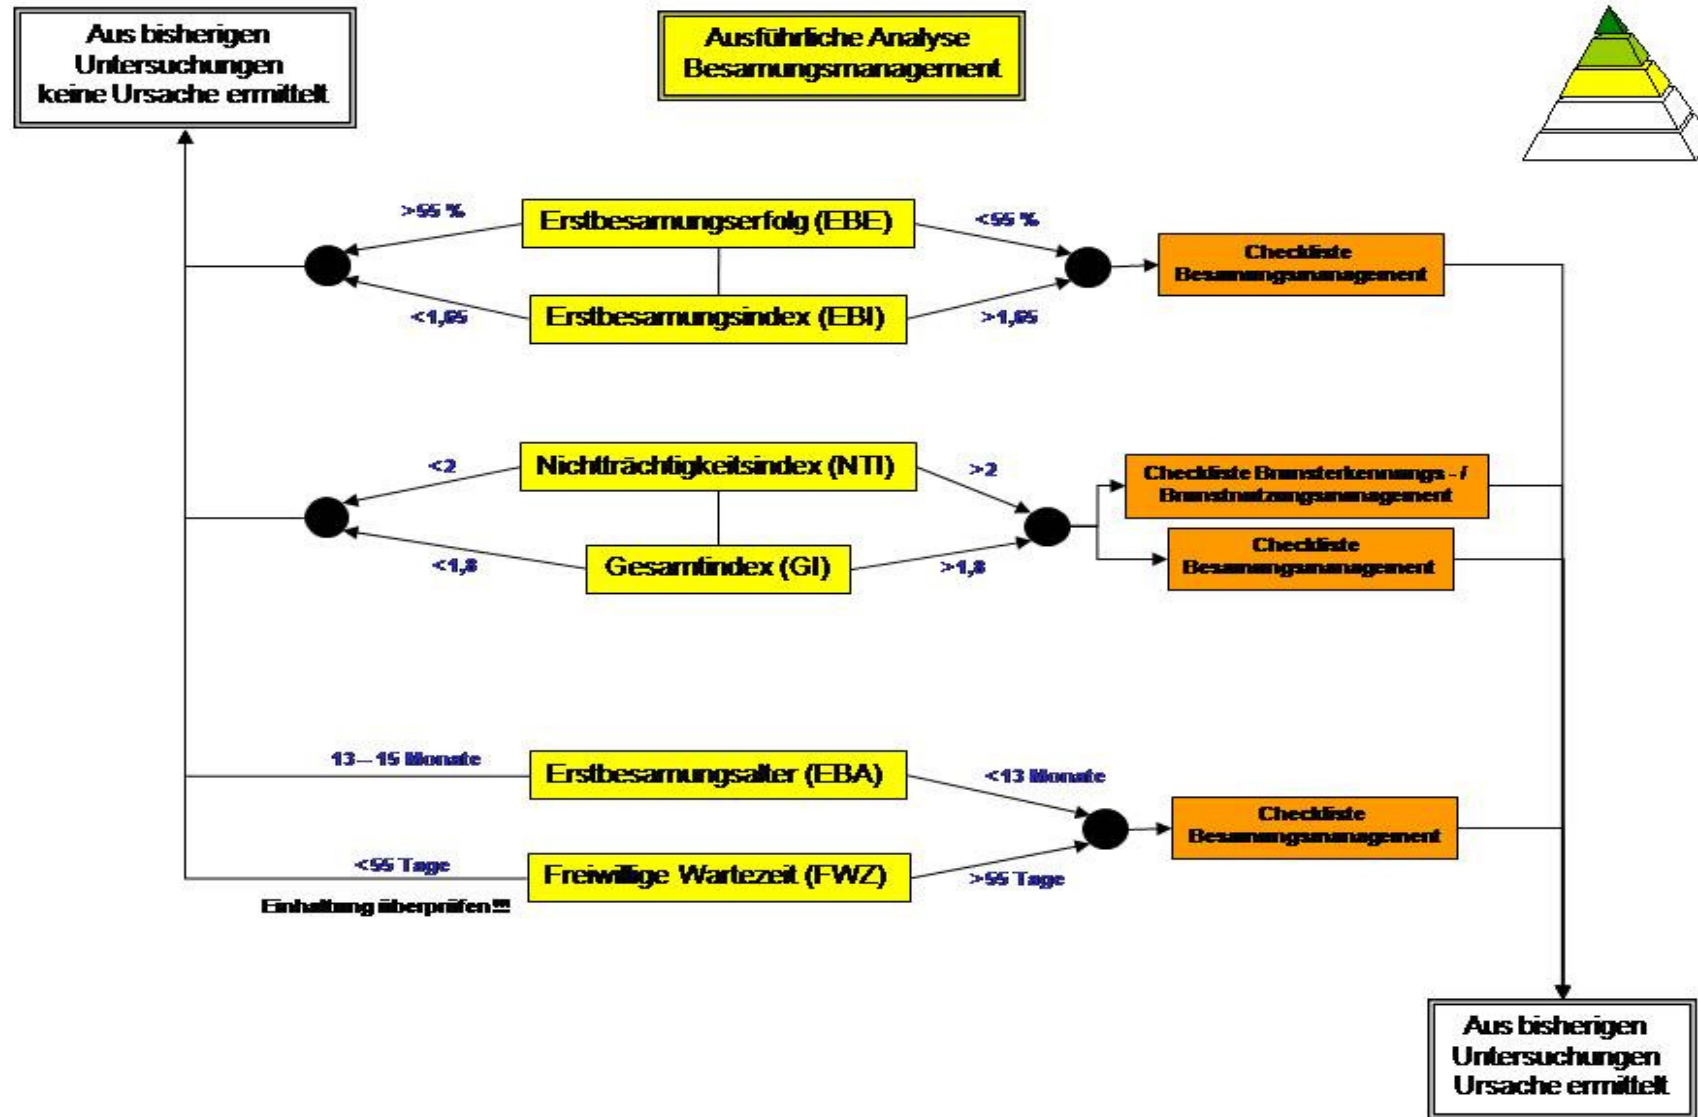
Aus bisherigen Untersuchungen keine Ursache ermittelt

Ausführliche Analyse Besamungsmanagement

>55 %

Erstbesamungserfolg (EBE)

<55 %

Checkliste Besamungsmanagement

<1,65

Erstbesamungsindex (EBI)

>1,65

<2

Nichtträchtigkeitsindex (NTI)

>2

Checkliste Brunsterkennungs - / Brunstnutzungsmanagement

Checkliste Besamungsmanagement

<1,8

Gesamtindex (GI)

>1,8

13 – 15 Monate

Erstbesamungsalter (EBA)

<13 Monate

Checkliste Besamungsmanagement

<55 Tage

Freiwillige Wartezeit (FWZ)

>55 Tage

Einhaltung überprüfen!!!

Aus bisherigen Untersuchungen Ursache ermittelt